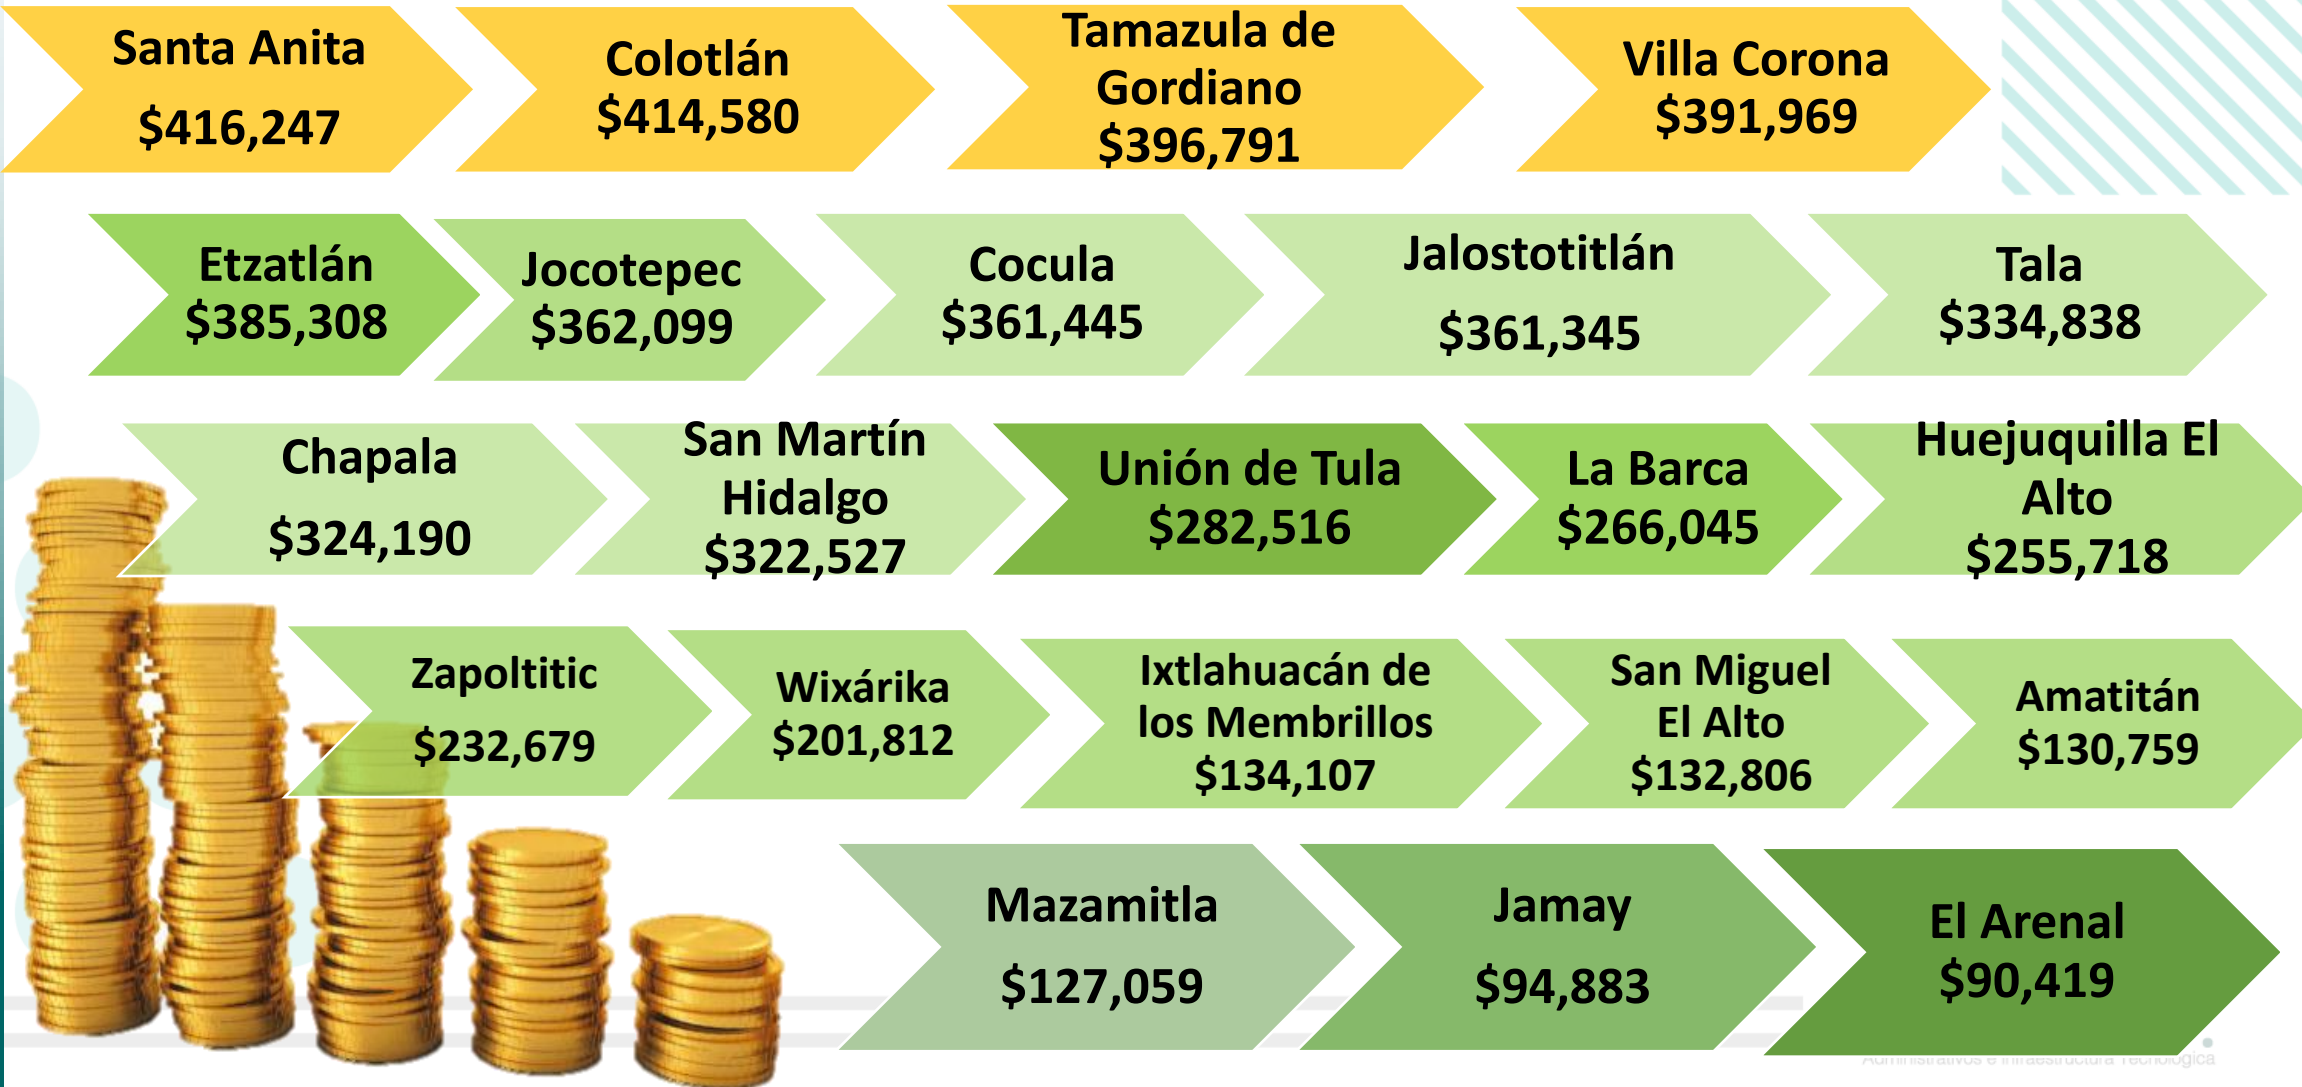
Santa Anita
$416,247

Colotlán
$414,580

Tamazula de Gordiano
$396,791

Villa Corona
$391,969

Etzatlán
$385,308

Jocotepec
$362,099

Cocula
$361,445

Jalostotitlán
$361,345

Tala
$334,838

Chapala
$324,190

San Martín Hidalgo
$322,527

Unión de Tula
$282,516

La Barca
$266,045

Huejuquilla El Alto
$255,718

Zapoltitic
$232,679

Wixárika
$201,812

Ixtlahuacán de los Membrillos
$134,107

San Miguel El Alto
$132,806

Amatitán
$130,759

Mazamitla
$127,059

Jamay
$94,883

El Arenal
$90,419

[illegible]